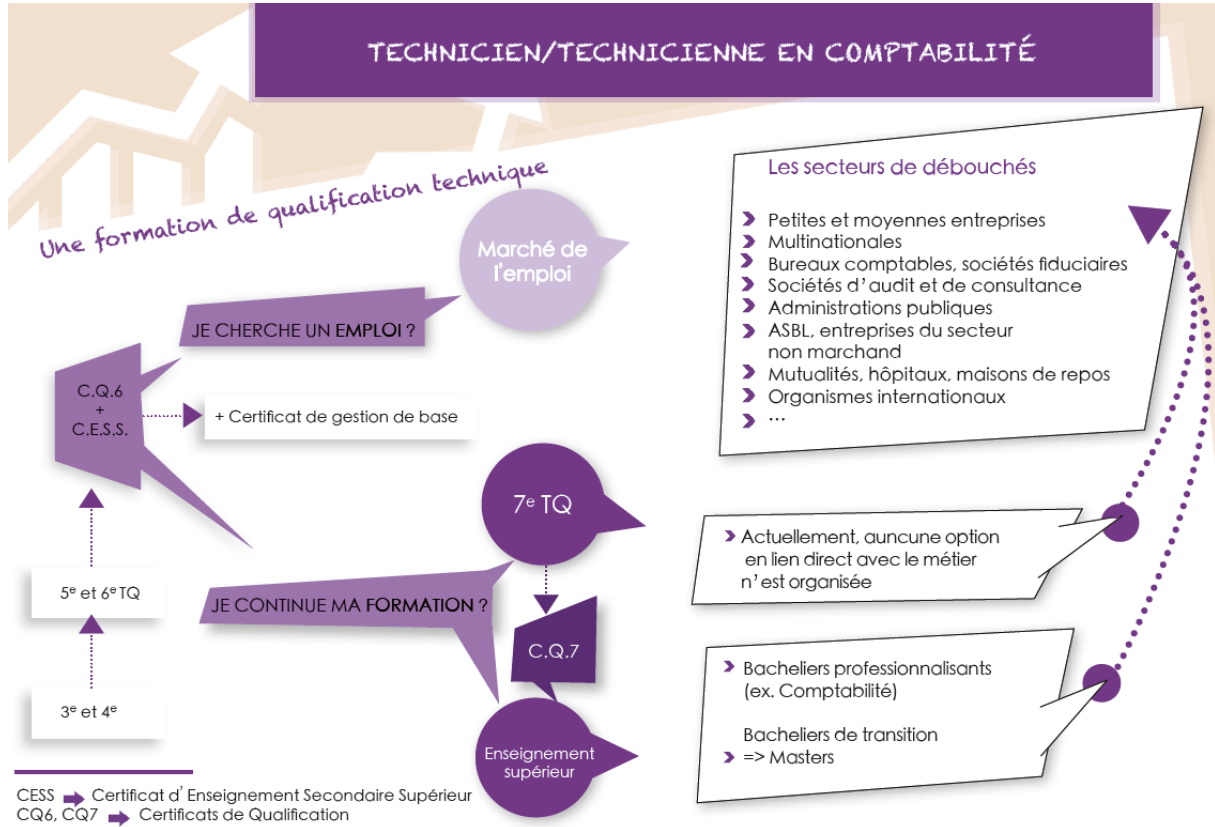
TECHNICIEN/TECHNICIENNE EN COMPTABILITÉ

Une formation de qualification technique

Marché de l'emploi

JE CHERCHE UN EMPLOI ?

C.Q.6
+
C.E.S.S.

+ Certificat de gestion de base

5$^e$ et 6$^e$ TQ

3$^e$ et 4$^e$

7$^e$ TQ

JE CONTINUE MA FORMATION ?

C.Q.7

Enseignement supérieur

Les secteurs de débouchés

› Petites et moyennes entreprises
› Multinationales
› Bureaux comptables, sociétés fiduciaires
› Sociétés d'audit et de consultance
› Administrations publiques
› ASBL, entreprises du secteur non marchand
› Mutualités, hôpitaux, maisons de repos
› Organismes internationaux
› …

› Actuellement, auncune option en lien direct avec le métier n'est organisée

› Bacheliers professionnalisants (ex. Comptabilité)

Bacheliers de transition
› => Masters

CESS ➡ Certificat d'Enseignement Secondaire Supérieur
CQ6, CQ7 ➡ Certificats de Qualification